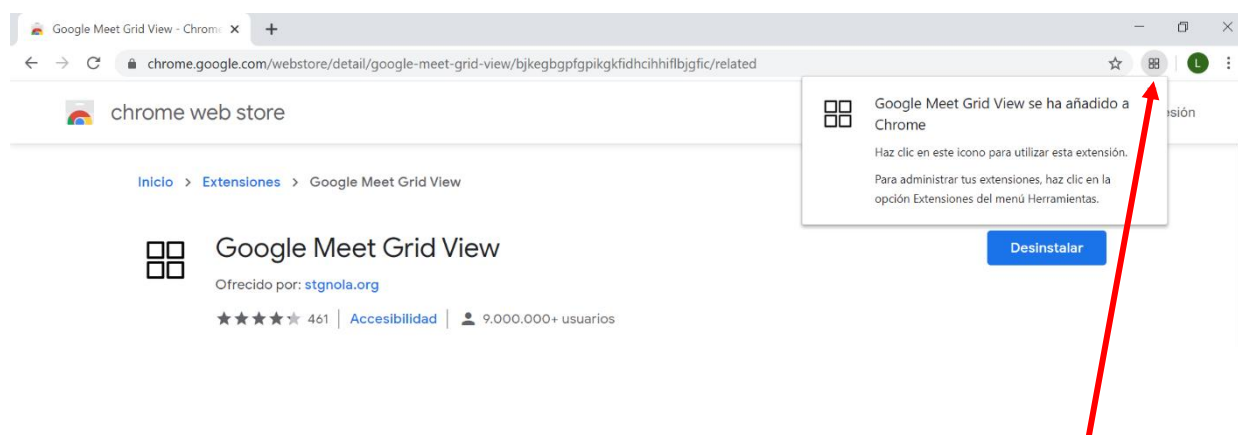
Google Meet Grid View - Chrom ×
+
chrome.google.com/webstore/detail/google-meet-grid-view/bjkegbgpfgpikgkfidhcihhiflbjgfic/related
L
chrome web store
sión
Google Meet Grid View se ha añadido a Chrome
Haz clic en este icono para utilizar esta extensión.
Para administrar tus extensiones, haz clic en la opción Extensiones del menú Herramientas.
Inicio > Extensiones > Google Meet Grid View
Google Meet Grid View
Ofrecido por: stgnola.org
461 | Accesibilidad | 9.000.000+ usuarios
Desinstalar